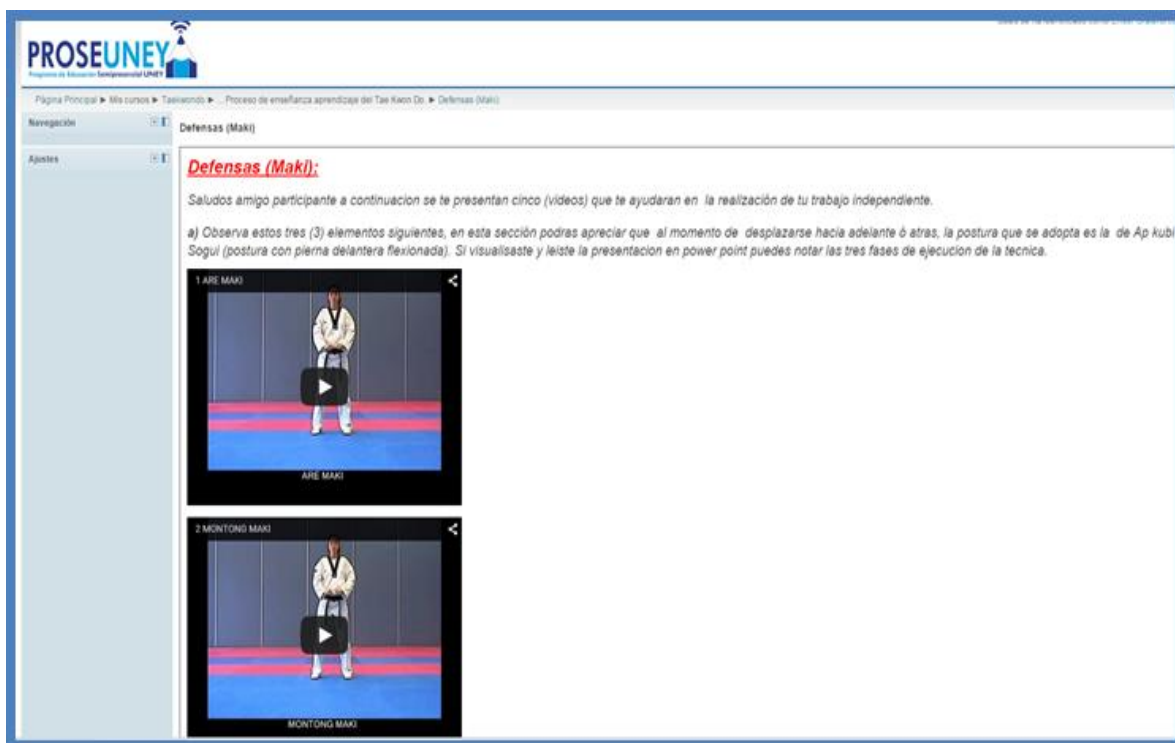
PROSEUNEY
Programa de Educación Semipresencial UNEY

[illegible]

Página Principal ► Mis cursos ► Taekwondo ► ... Proceso de enseñanza aprendizaje del Tae Kwon Do. ► Defensas (Maki)

Navegación

Ajustes

Defensas (Maki)

Defensas (Maki):

Saludos amigo participante a continuacion se te presentan cinco (videos) que te ayudaran en la realización de tu trabajo independiente.

a) Observa estos tres (3) elementos siguientes, en esta sección podras apreciar que al momento de desplazarse hacia adelante ó atras, la postura que se adopta es la de Ap kubi Sogui (postura con pierna delantera flexionada). Si visualisaste y leiste la presentacion en power point puedes notar las tres fases de ejecucion de la tecnica.

1 ARE MAKI

ARE MAKI

2 MONTONG MAKI

MONTONG MAKI